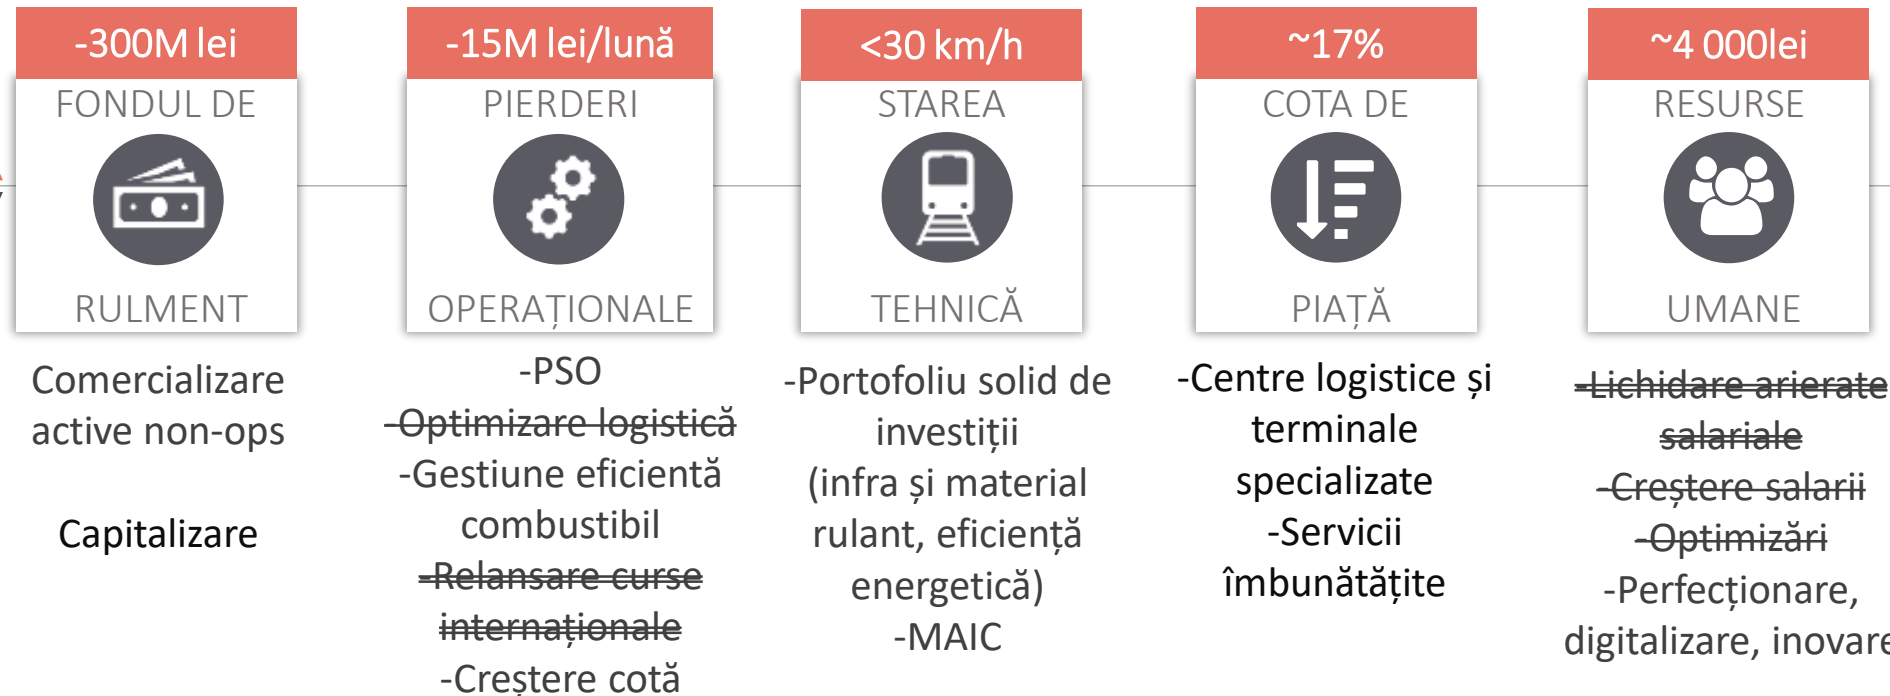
-300M lei
FONDUL DE
RULMENT

Comercializare active non-ops

Capitalizare

-15M lei/lună
PIERDERI
OPERAȚIONALE

-PSO
-Optimizare logistică
-Gestiune eficientă combustibil
-Relansare curse internaționale
-Creștere cotă

<30 km/h
STAREA
TEHNICĂ

-Portofoliu solid de investiții
(infra și material rulant, eficiență energetică)
-MAIC

~17%
COTA DE
PIAȚĂ

-Centre logistice și terminale specializate
-Servicii îmbunătățite

~4 000lei
RESURSE
UMANE

-Lichidare arierate salariale
-Creștere salarii
-Optimizări
-Perfecționare, digitalizare, inovare